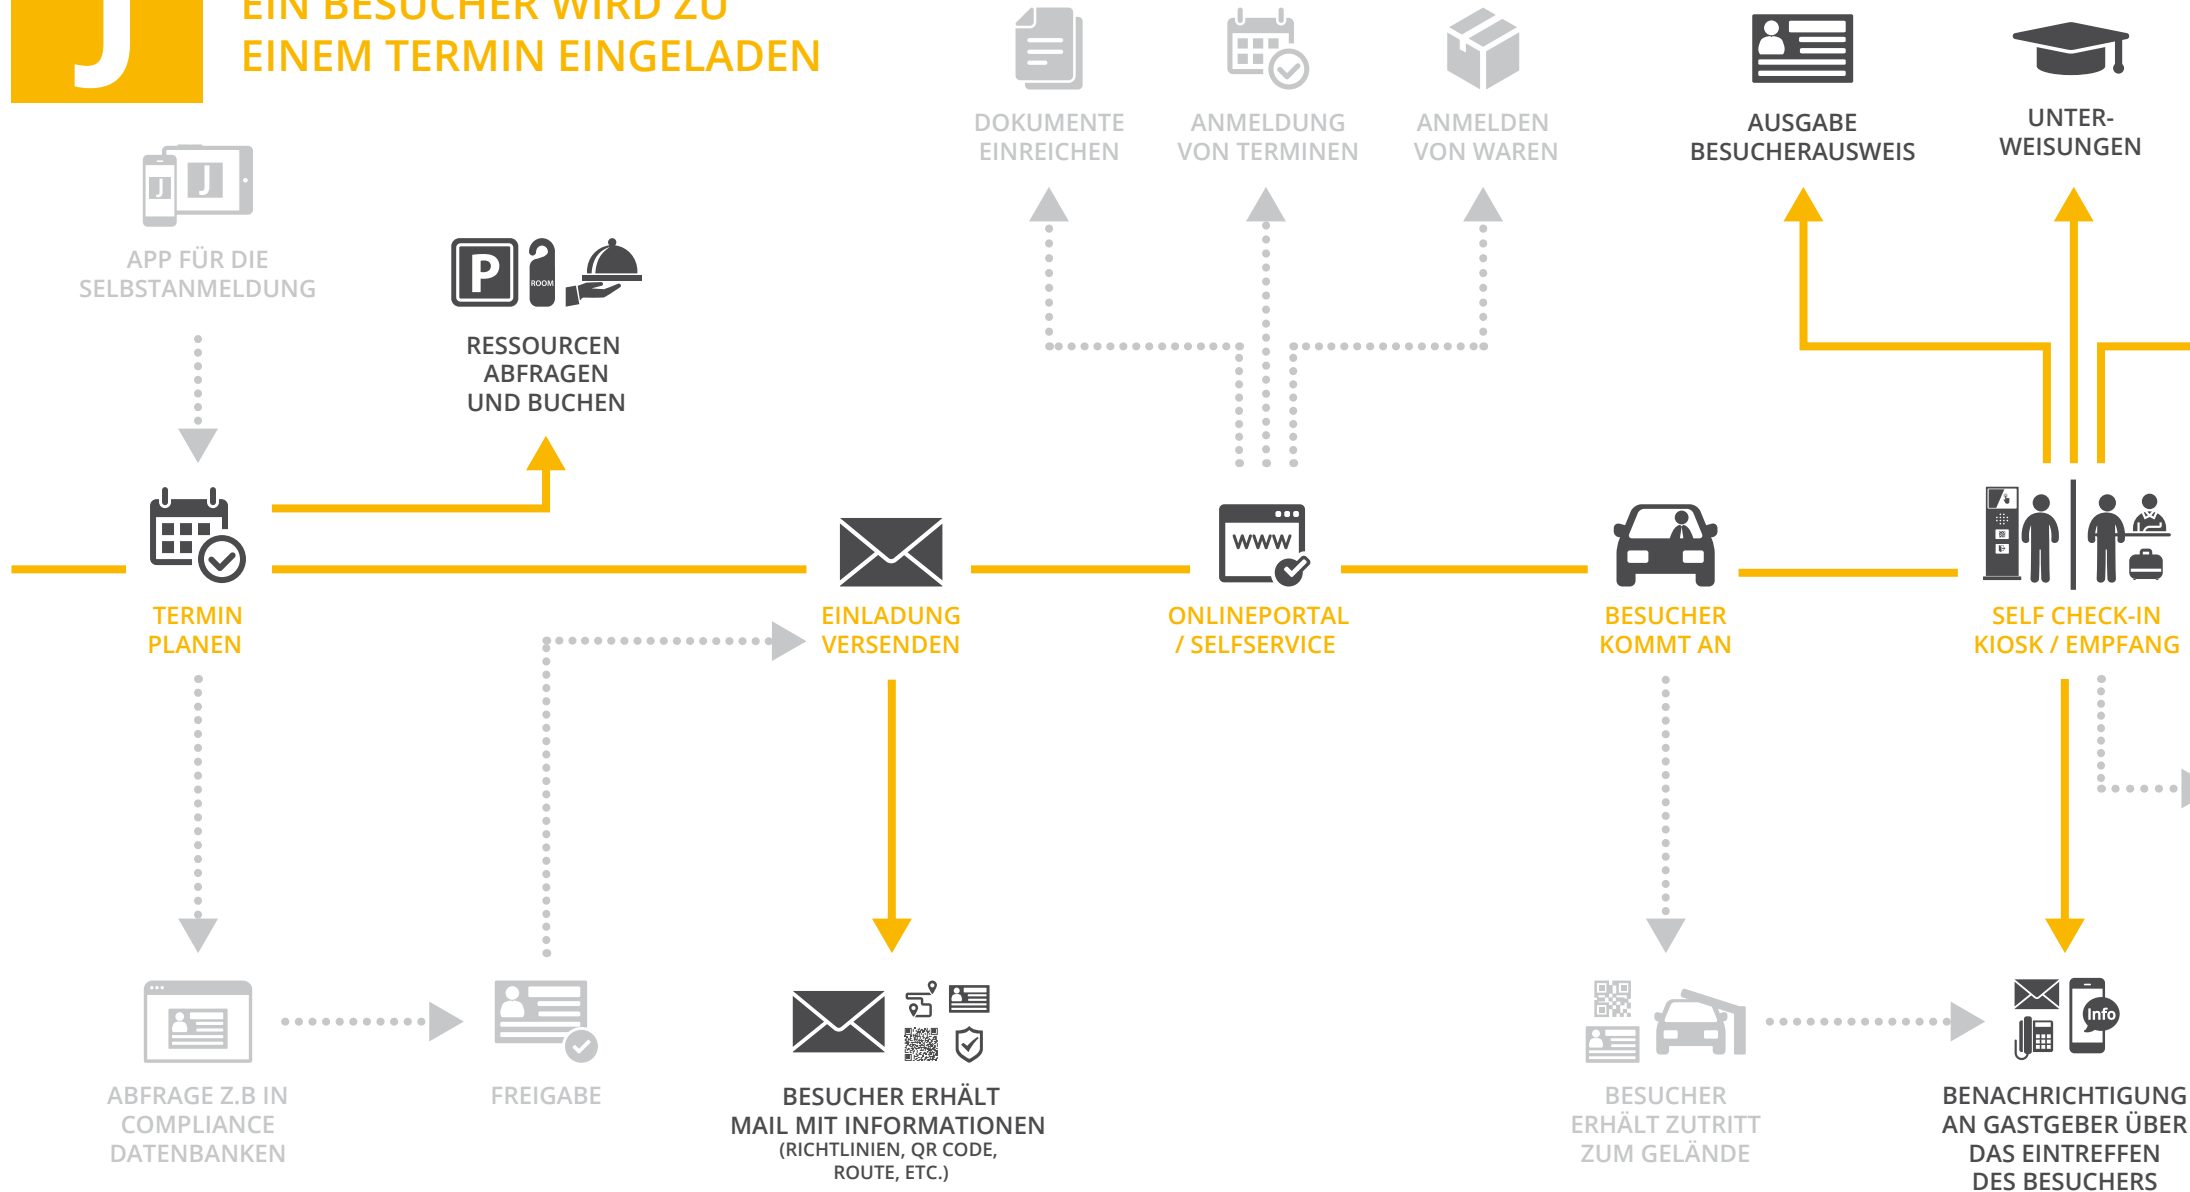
J

EIN BESUCHER WIRD ZU
EINEM TERMIN EINGELADEN

DOKUMENTE EINREICHEN

ANMELDUNG VON TERMINEN

ANMELDEN VON WAREN

AUSGABE BESUCHERAUSWEIS

UNTERWEISUNGEN

APP FÜR DIE SELBSTANMELDUNG

ROOM

RESSOURCEN ABFRAGEN UND BUCHEN

TERMIN PLANEN

EINLADUNG VERSENDEN

WWW

ONLINEPORTAL / SELFSERVICE

BESUCHER KOMMT AN

SELF CHECK-IN KIOSK / EMPFANG

ABFRAGE Z.B IN COMPLIANCE DATENBANKEN

FREIGABE

BESUCHER ERHÄLT MAIL MIT INFORMATIONEN
(RICHTLINIEN, QR CODE, ROUTE, ETC.)

BESUCHER ERHÄLT ZUTRITT ZUM GELÄNDE

Info

BENACHRICHTIGUNG AN GASTGEBER ÜBER DAS EINTREFFEN DES BESUCHERS